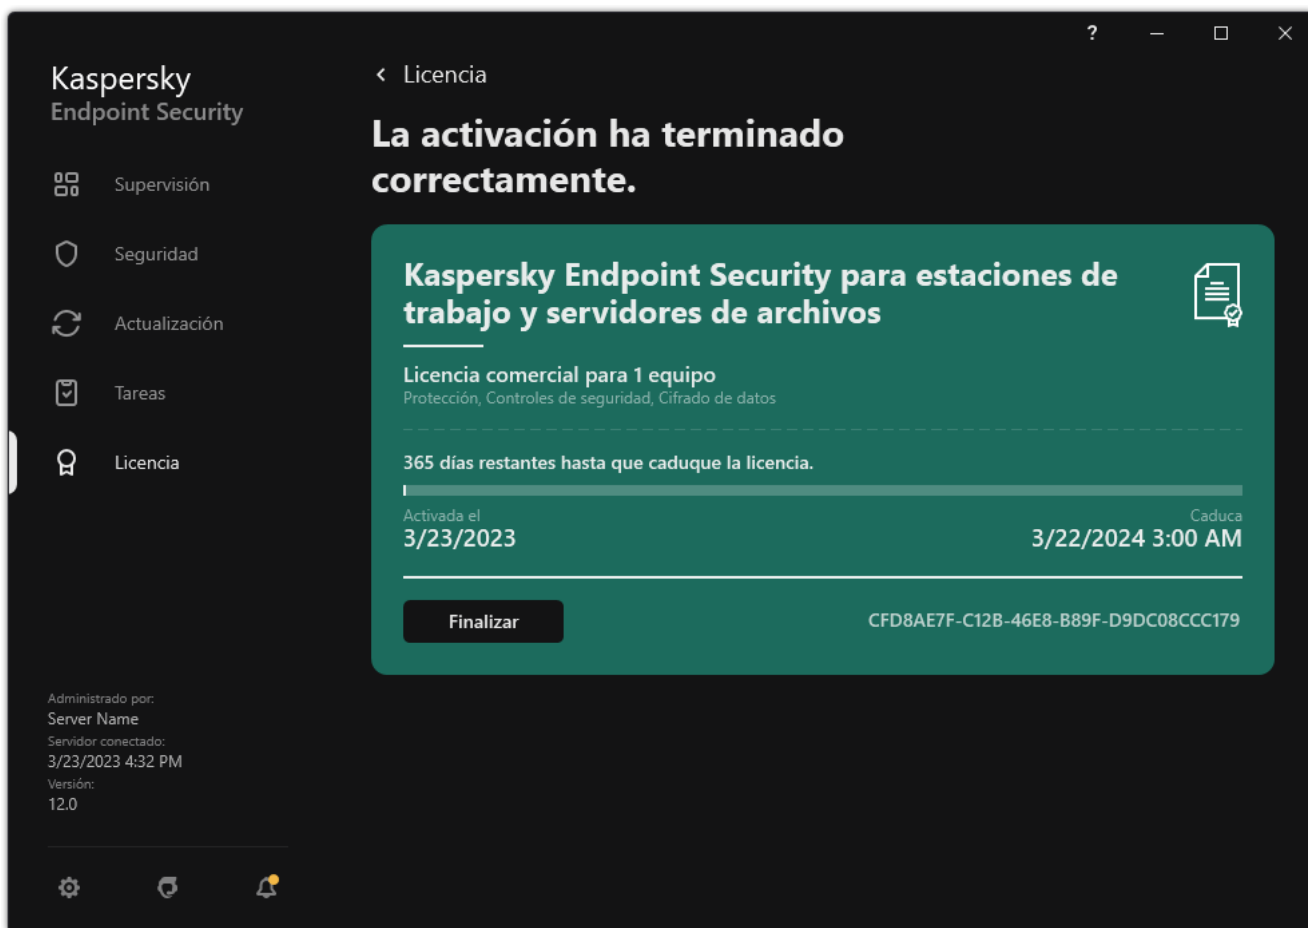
?

Kaspersky
Endpoint Security

Supervisión

Seguridad

Actualización

Tareas

Licencia

Administrado por:
Server Name
Servidor conectado:
3/23/2023 4:32 PM
Versión:
12.0

Licencia

La activación ha terminado correctamente.

Kaspersky Endpoint Security para estaciones de trabajo y servidores de archivos

Licencia comercial para 1 equipo
Protección, Controles de seguridad, Cifrado de datos

365 días restantes hasta que caduque la licencia.

Activada el
3/23/2023

Caduca
3/22/2024 3:00 AM

Finalizar

CFD8AE7F-C12B-46E8-B89F-D9DC08CCC179